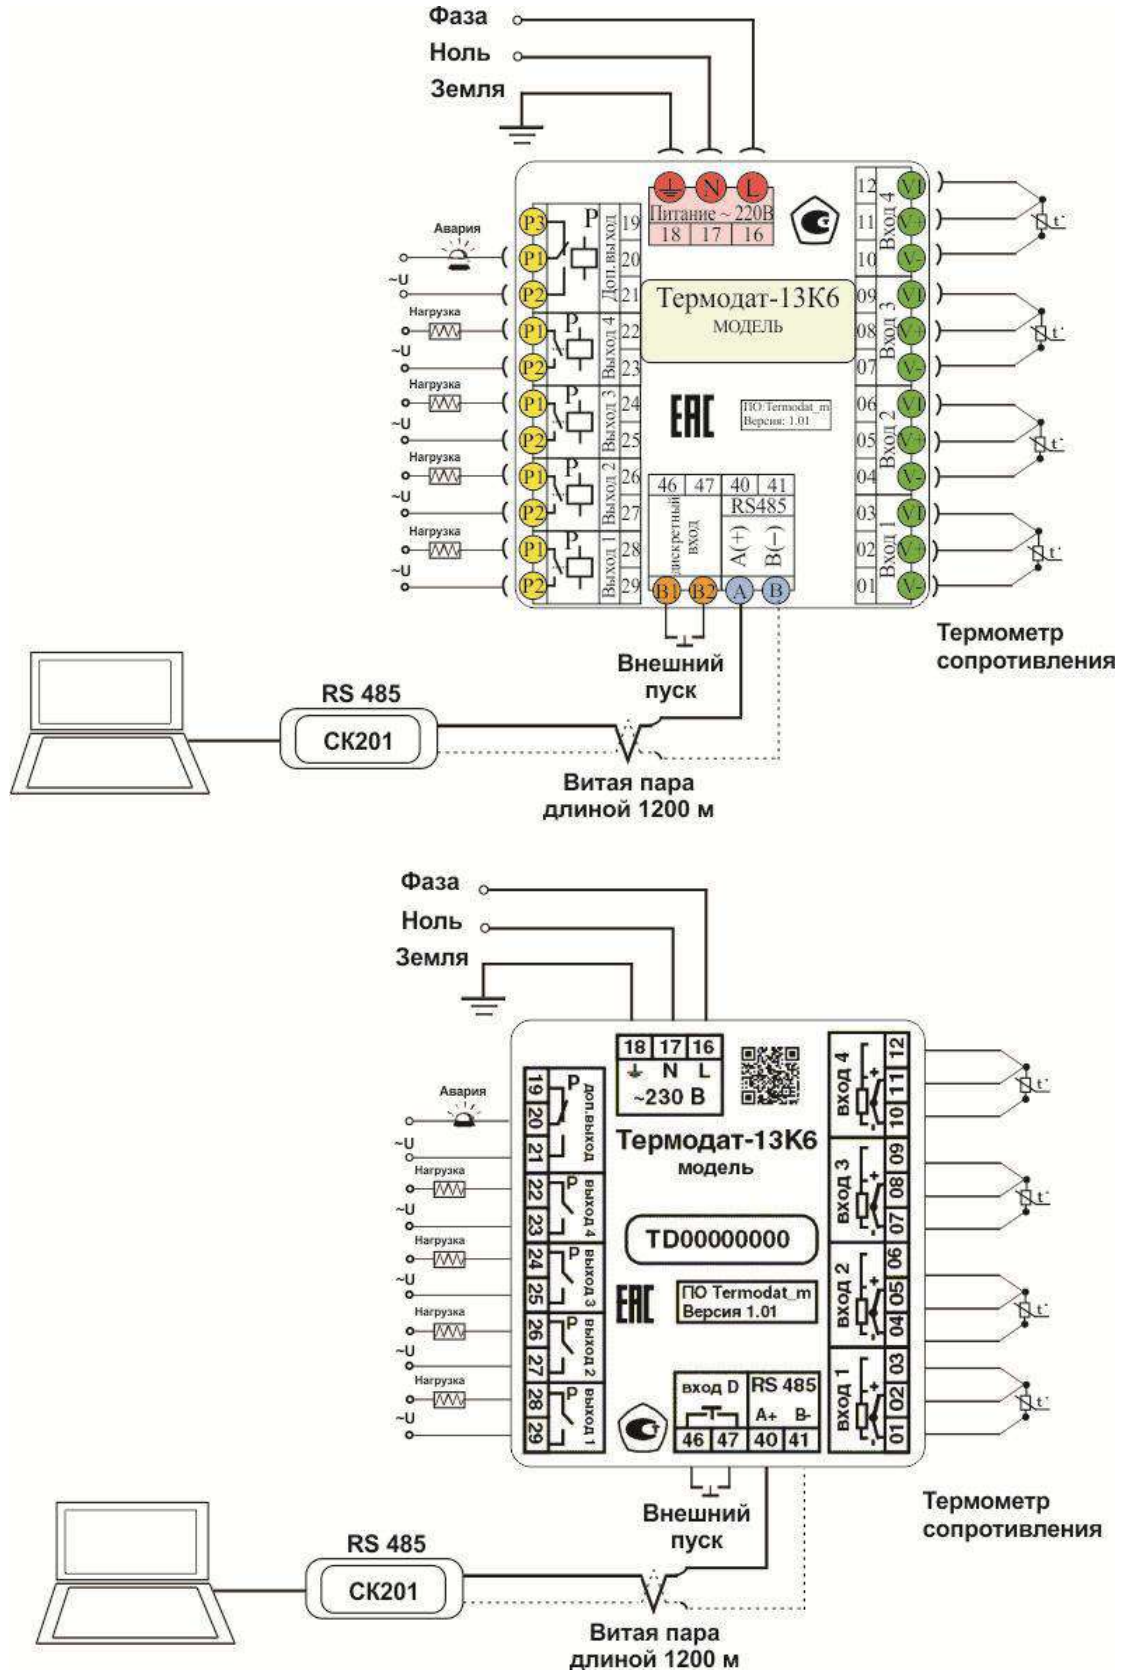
Фаза
Ноль
Земля

N L
Питание ~ 220В
18 17 16

Авария
~U
Нагрузка
~U
Нагрузка
~U
Нагрузка
~U
Нагрузка
~U

P3
P1
P2
P1
P2
P1
P2
P1
P2
P1
P2

P
19
20
21
Доп. выход
P
22
23
Выход 4
P
24
25
Выход 3
P
26
27
Выход 2
P
28
29
Выход 1

Термодат-13К6
МОДЕЛЬ

ЕАС
ПО:Termodat_m
Версия: 1.01

46 47 40 41
дискретный вход
RS485
A(+)
B(−)
B1 B2 A B

12 VI
11 V+
10 V-
Вход 4
09 VI
08 V+
07 V-
Вход 3
06 VI
05 V+
04 V-
Вход 2
03 VI
02 V+
01 V-
Вход 1
t°
t°
t°
t°

Термометр сопротивления

Внешний пуск

RS 485
СК201

Витая пара длиной 1200 м

Фаза
Ноль
Земля

18 17 16
N L
~230 В

Авария
~U
Нагрузка
~U
Нагрузка
~U
Нагрузка
~U
Нагрузка
~U

19
20
21
P
доп.выход
22
23
P
выход 4
24
25
P
выход 3
26
27
P
выход 2
28
29
P
выход 1

Термодат-13К6
модель

TD00000000

ЕАС
ПО Termodat_m
Версия 1.01

вход D
46 47
RS 485
A+ B-
40 41

вход 4
12
11
10
вход 3
09
08
07
вход 2
06
05
04
вход 1
03
02
01
t°
t°
t°
t°

Термометр сопротивления

Внешний пуск

RS 485
СК201

Витая пара длиной 1200 м